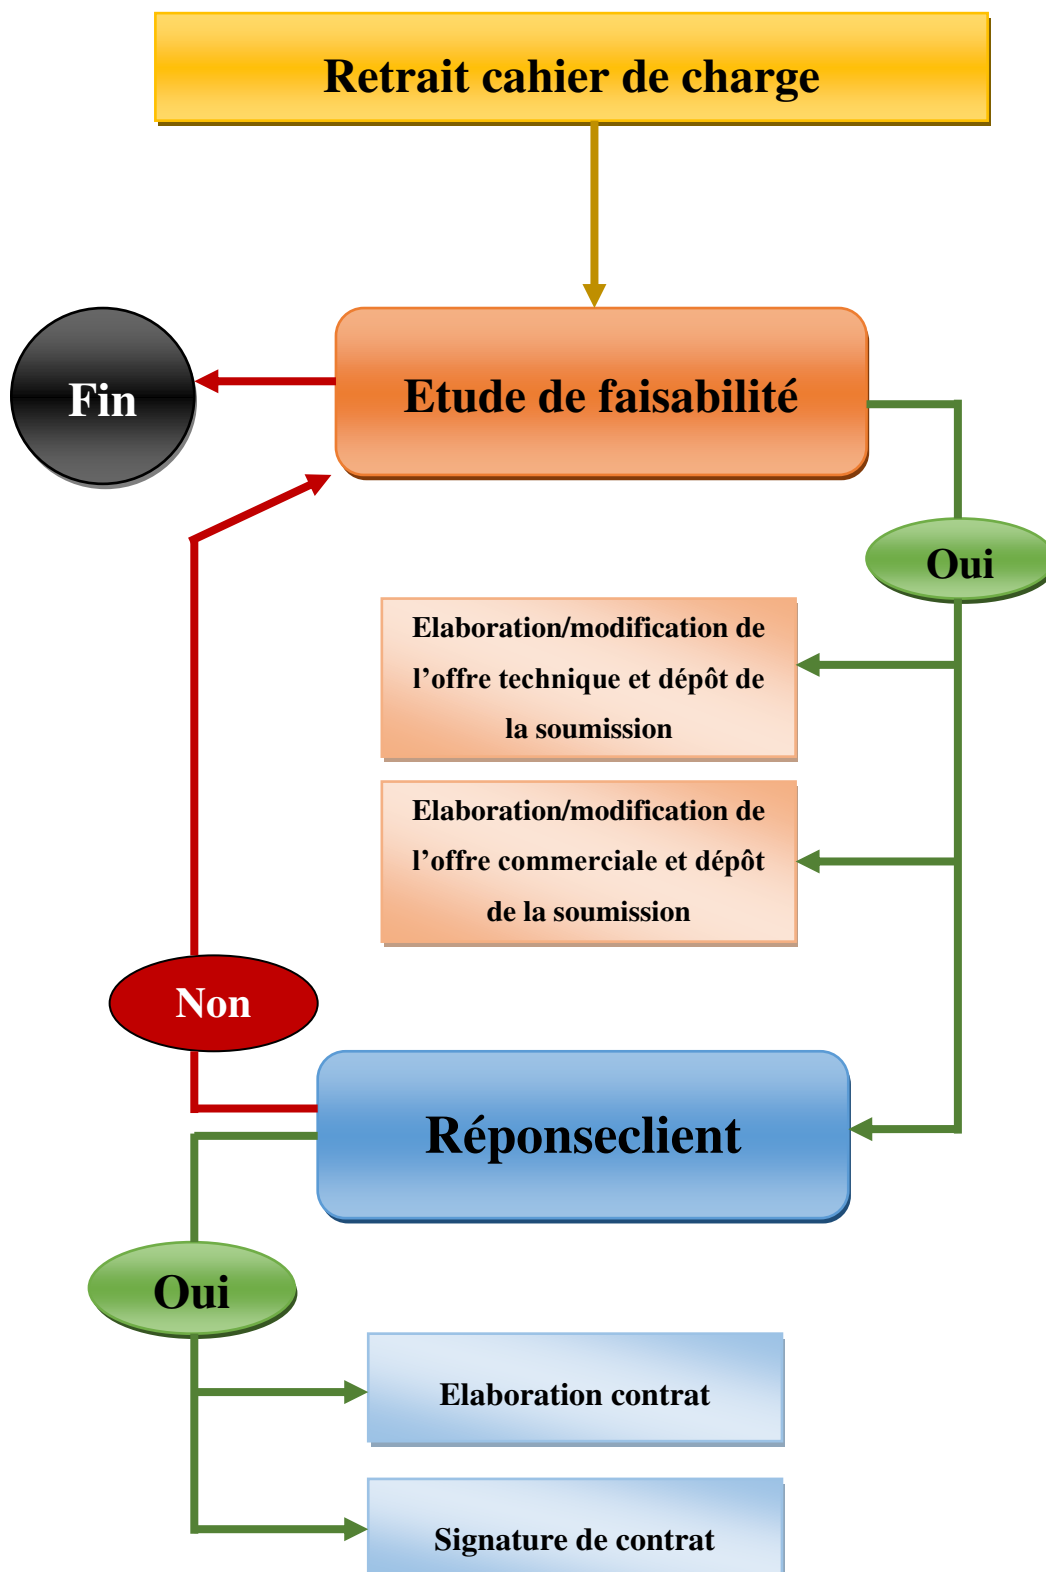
Retrait cahier de charge

Fin

Etude de faisabilité

Oui

Elaboration/modification de l’offre technique et dépôt de la soumission

Elaboration/modification de l’offre commerciale et dépôt de la soumission

Non

Réponseclient

Oui

Elaboration contrat

Signature de contrat